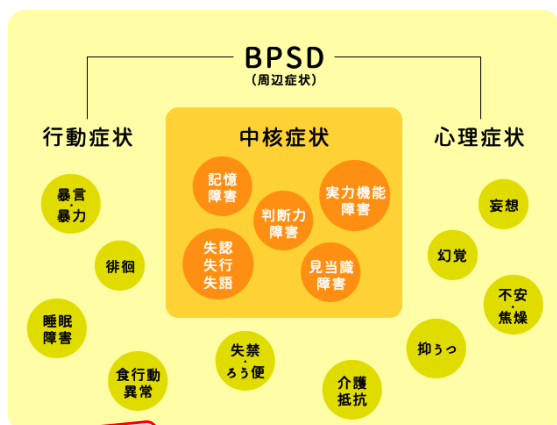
BPSD
(周辺症状)

行動症状

中核症状

心理症状

記憶障害

実力機能障害

判断力障害

失認
失行
失語

見当識障害

暴言・暴力

徘徊

睡眠障害

食行動異常

失禁・ろう便

介護抵抗

妄想

幻覚

不安・焦燥

抑うつ